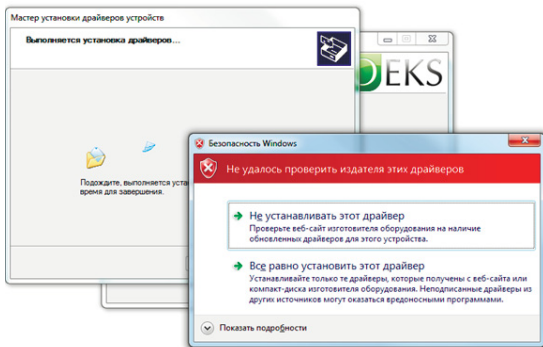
Мастер установки драйверов устройств

Выполняется установка драйверов...

DEKS

Подождите, выполняется уста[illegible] время для завершения.

Безопасность Windows

Не удалось проверить издателя этих драйверов

Не устанавливать этот драйвер
Проверьте веб-сайт изготовителя оборудования на наличие обновленных драйверов для этого устройства.

Все равно установить этот драйвер
Устанавливайте только те драйверы, которые получены с веб-сайта или компакт-диска изготовителя оборудования. Неподписанные драйверы из других источников могут оказаться вредоносными программами.

Показать подробности